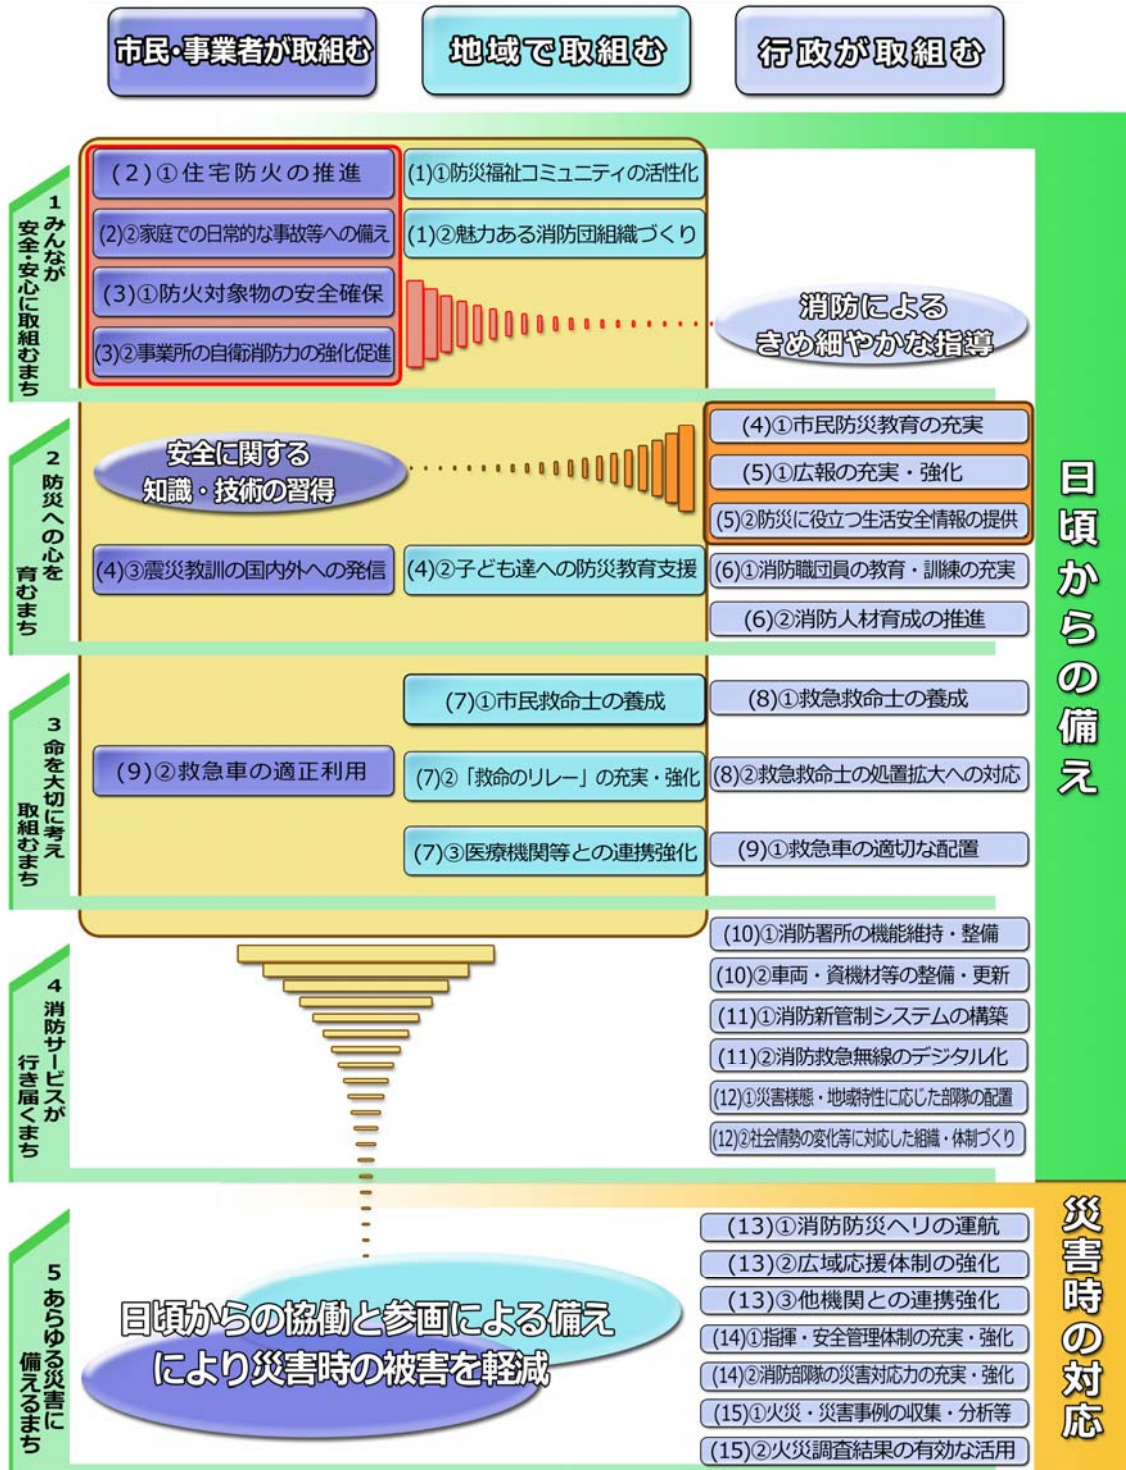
市民・事業者が取組む

地域で取組む

行政が取組む

1 みんなが安全・安心に取組むまち

(2)①住宅防火の推進

(1)①防災福祉コミュニティの活性化

(2)②家庭での日常的な事故等への備え

(1)②魅力ある消防団組織づくり

(3)①防火対象物の安全確保

消防による きめ細やかな指導

(3)②事業所の自衛消防力の強化促進

2 防災への心を育むまち

安全に関する 知識・技術の習得

(4)①市民防災教育の充実

(5)①広報の充実・強化

(5)②防災に役立つ生活安全情報の提供

(4)③震災教訓の国内外への発信

(4)②子ども達への防災教育支援

(6)①消防職団員の教育・訓練の充実

(6)②消防人材育成の推進

3 命を大切に考え取組むまち

(7)①市民救命士の養成

(8)①救急救命士の養成

(9)②救急車の適正利用

(7)②「救命のリレー」の充実・強化

(8)②救急救命士の処置拡大への対応

(7)③医療機関等との連携強化

(9)①救急車の適切な配置

日頃からの備え

4 消防サービスが行き届くまち

(10)①消防署所の機能維持・整備

(10)②車両・資機材等の整備・更新

(11)①消防新管制システムの構築

(11)②消防救急無線のデジタル化

(12)①災害様態・地域特性に応じた部隊の配置

(12)②社会情勢の変化等に対応した組織・体制づくり

5 あらゆる災害に備えるまち

(13)①消防防災ヘリの運航

(13)②広域応援体制の強化

(13)③他機関との連携強化

日頃からの協働と参画による備え により災害時の被害を軽減

(14)①指揮・安全管理体制の充実・強化

(14)②消防部隊の災害対応力の充実・強化

(15)①火災・災害事例の収集・分析等

(15)②火災調査結果の有効な活用

災害時の対応